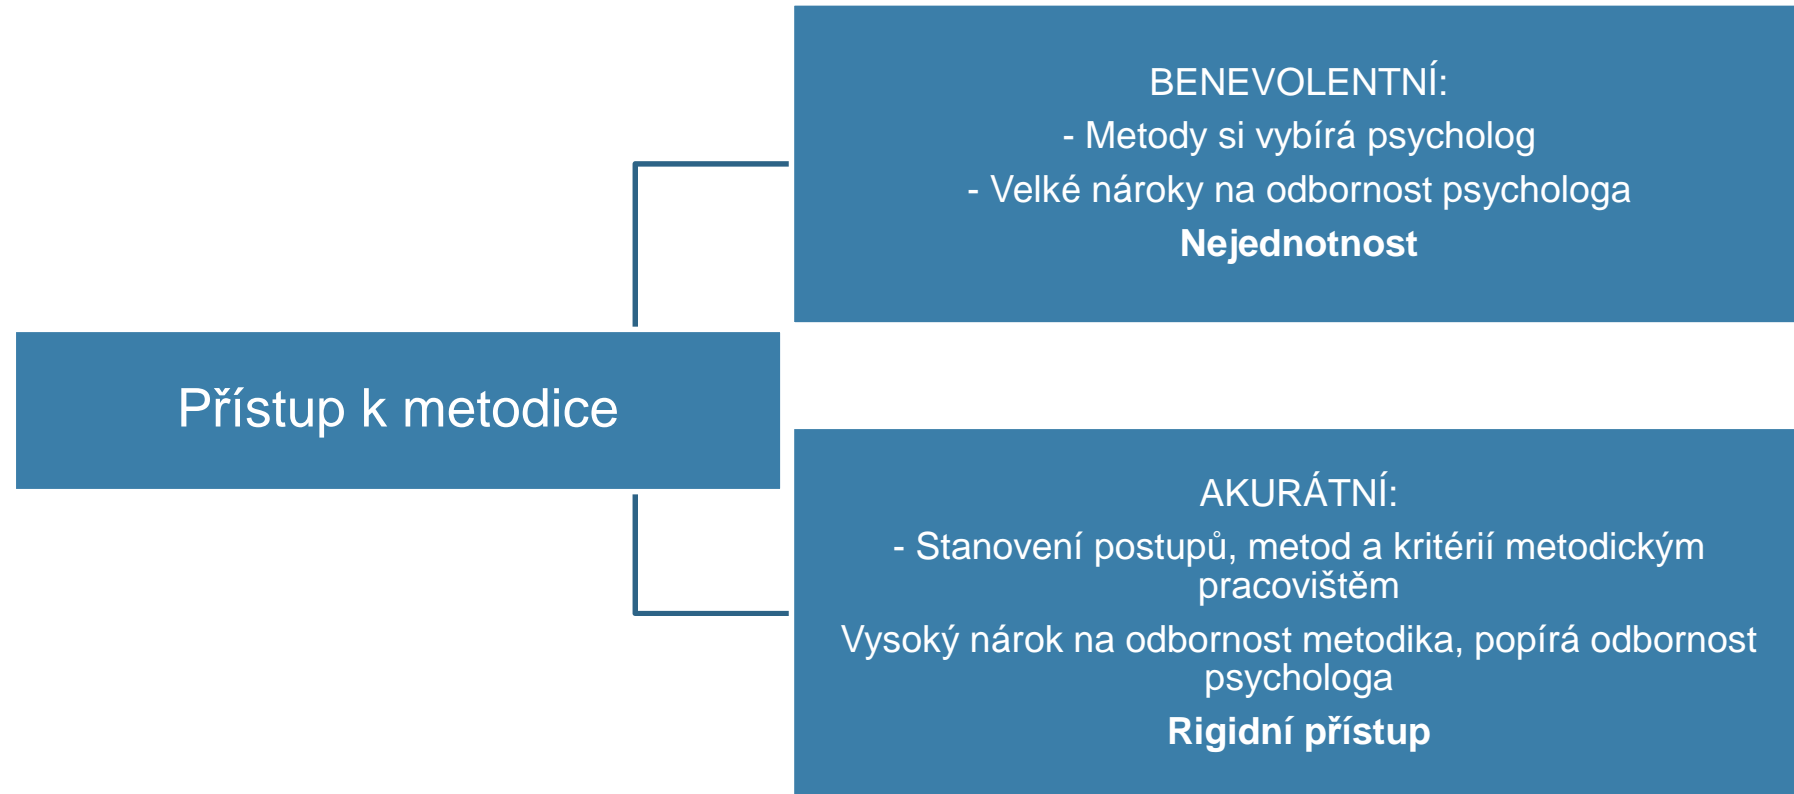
Přístup k metodice

BENEVOLENTNÍ:
- Metody si vybírá psycholog
- Velké nároky na odbornost psychologa
**Nejednotnost**

AKURÁTNÍ:
- Stanovení postupů, metod a kritérií metodickým pracovištěm
Vysoký nárok na odbornost metodika, popírá odbornost psychologa
**Rigidní přístup**